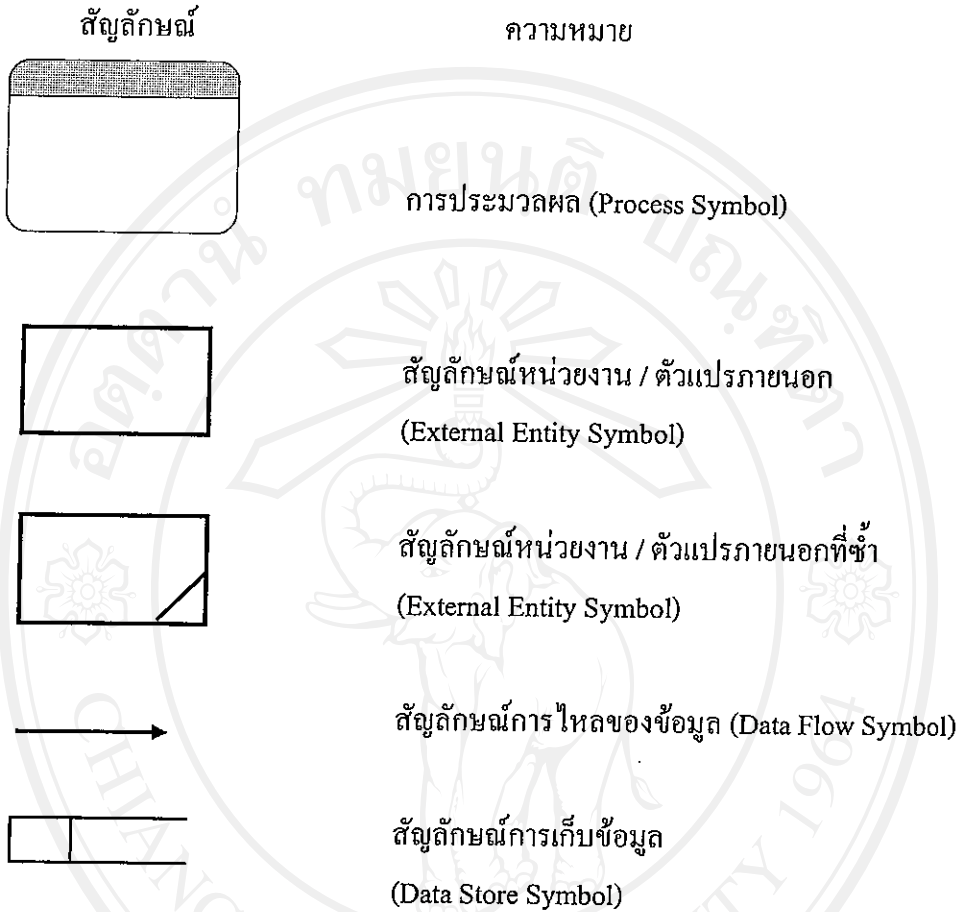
| สัญลักษณ์ | ความหมาย |
|---|---|
| | การประมวลผล (Process Symbol) |
| | สัญลักษณ์หน่วยงาน / ตัวแปรภายนอก (External Entity Symbol) |
| | สัญลักษณ์หน่วยงาน / ตัวแปรภายนอกที่ซ้ำ (External Entity Symbol) |
| | สัญลักษณ์การไหลของข้อมูล (Data Flow Symbol) |
| | สัญลักษณ์การเก็บข้อมูล (Data Store Symbol) |

มหาวิทยาลัยเชียงใหม่
CHIANG MAI UNIVERSITY 1964